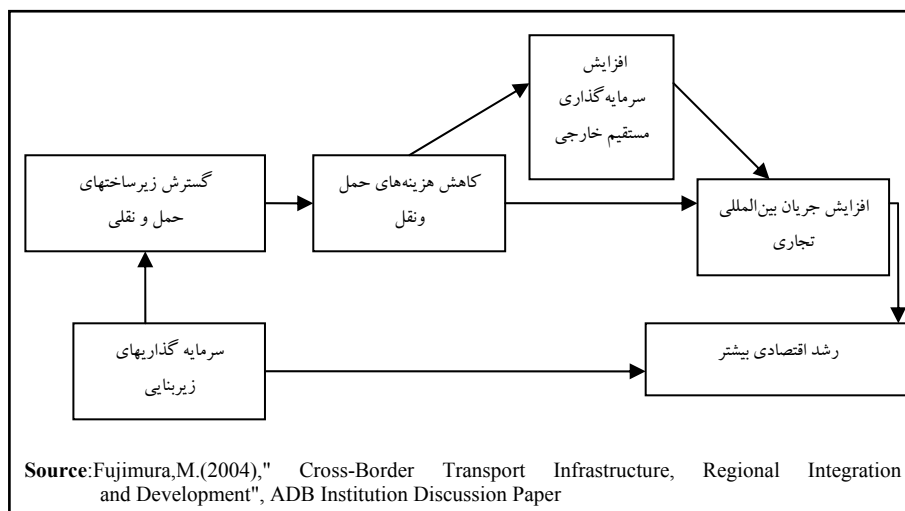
افزایش سرمایه‌گذاری مستقیم خارجی

گسترش زیرساختهای حمل و نقلی

کاهش هزینه‌های حمل ونقل

افزایش جریان بین‌المللی تجاری

سرمایه گذاریهای زیربنایی

رشد اقتصادی بیشتر

Source:Fujimura,M.(2004)," Cross-Border Transport Infrastructure, Regional Integration and Development", ADB Institution Discussion Paper